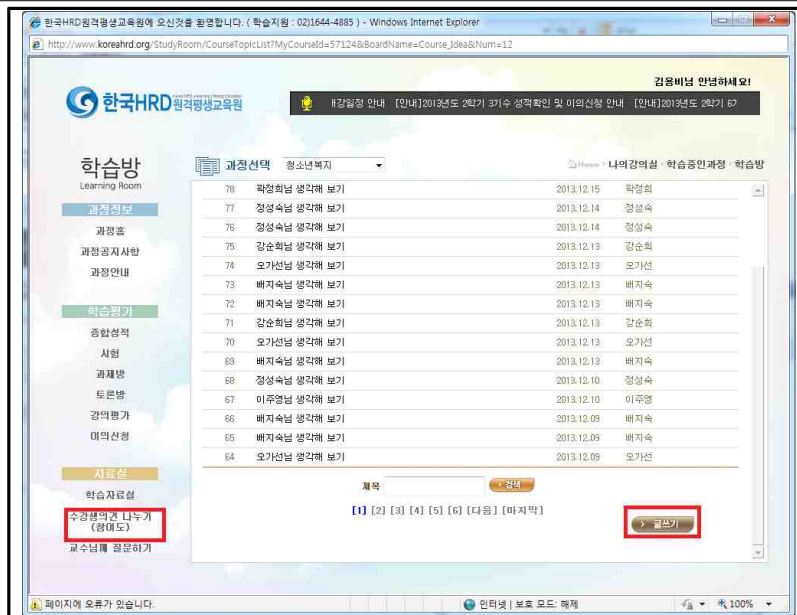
한국HRD원격평생교육원에 오신것을 환영합니다. ( 학습지원 : 02)1644-4885 ) - Windows Internet Explorer

http://www.koreahrd.org/StudyRoom/CourseTopicList?MyCourseId=57124&BoardName=Course_Idea&Num=12

김용비님 안녕하세요!

한국HRD원격평생교육원

내강일정 안내 [안내]2013년도 2학기 3기수 성적확인 및 이의신청 안내 [안내]2013년도 2학기 67

학습방
Learning Room

과정정보
과정홈
과정공지사항
과정안내

학습평가
종합성적
시험
과제방
토론방
강의평가
이의신청

자료실
학습자료실
수강생의견 나누기 (참여도)
교수님께 질문하기

과정선택 청소년복지

Home > 나의강의실 > 학습중인과정 > 학습방

| 78 | 곽정희님 생각해 보기 | 2013.12.15 | 곽정희 |
|---|---|---|---|
| 77 | 정성숙님 생각해 보기 | 2013.12.14 | 정성숙 |
| 76 | 정성숙님 생각해 보기 | 2013.12.14 | 정성숙 |
| 75 | 강순희님 생각해 보기 | 2013.12.13 | 강순희 |
| 74 | 오가선님 생각해 보기 | 2013.12.13 | 오가선 |
| 73 | 배지숙님 생각해 보기 | 2013.12.13 | 배지숙 |
| 72 | 배지숙님 생각해 보기 | 2013.12.13 | 배지숙 |
| 71 | 강순희님 생각해 보기 | 2013.12.13 | 강순희 |
| 70 | 오가선님 생각해 보기 | 2013.12.13 | 오가선 |
| 69 | 배지숙님 생각해 보기 | 2013.12.13 | 배지숙 |
| 68 | 정성숙님 생각해 보기 | 2013.12.10 | 정성숙 |
| 67 | 이주영님 생각해 보기 | 2013.12.10 | 이주영 |
| 66 | 배지숙님 생각해 보기 | 2013.12.09 | 배지숙 |
| 65 | 배지숙님 생각해 보기 | 2013.12.09 | 배지숙 |
| 64 | 오가선님 생각해 보기 | 2013.12.09 | 오가선 |

제목 검색

[1] [2] [3] [4] [5] [6] [다음] [마지막]

글쓰기

페이지에 오류가 있습니다.

인터넷 | 보호 모드: 해제

100%